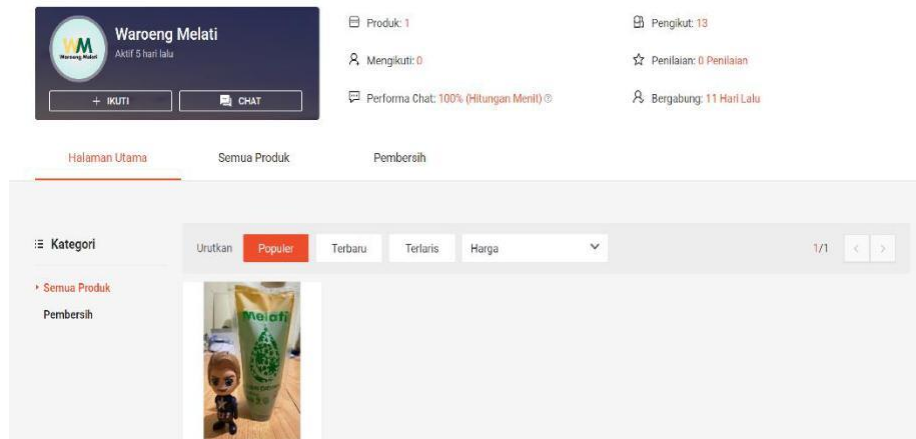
WM
Waroeng Melati

Waroeng Melati
Aktif 5 hari lalu

+ IKUTI
CHAT

Produk: 1
Mengikuti: 0
Performa Chat: 100% (Hitungan Menit)

Pengikut: 13
Penilaian: 0 Penilaian
Bergabung: 11 Hari Lalu

Halaman Utama
Semua Produk
Pembersih

Kategori

Semua Produk
Pembersih

Urutkan
Populer
Terbaru
Terlaris
Harga

1/1

Melati